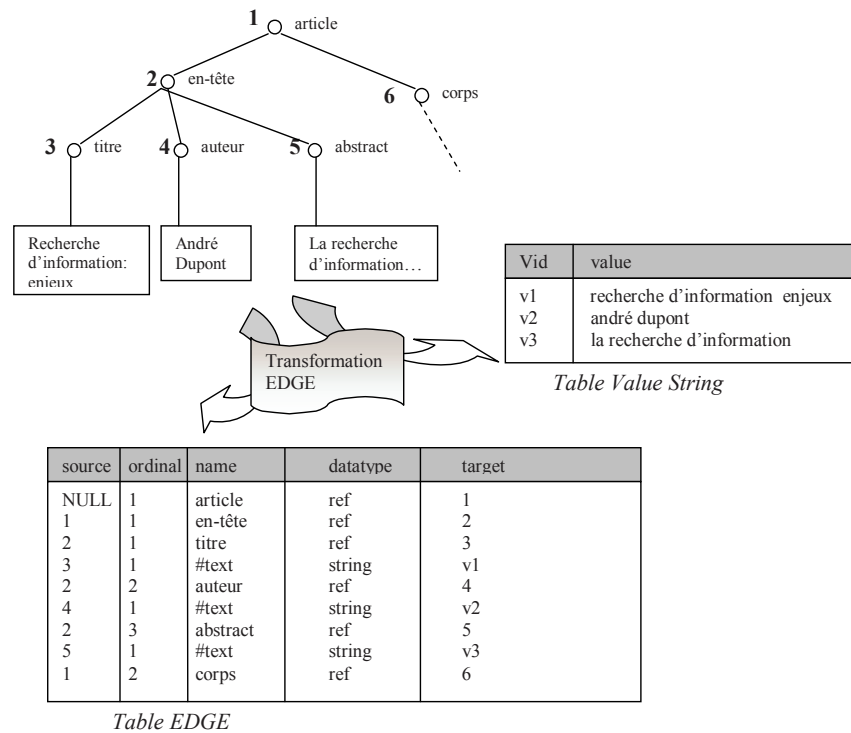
1 article

2 en-tête

6 corps

3 titre

4 auteur

5 abstract

Recherche d'information: enjeux

André Dupont

La recherche d'information…

| Vid | value |
|---|---|
| v1 | recherche d'information enjeux |
| v2 | andré dupont |
| v3 | la recherche d'information |

Transformation EDGE

*Table Value String*

| source | ordinal | name | datatype | target |
|---|---|---|---|---|
| NULL | 1 | article | ref | 1 |
| 1 | 1 | en-tête | ref | 2 |
| 2 | 1 | titre | ref | 3 |
| 3 | 1 | #text | string | v1 |
| 2 | 2 | auteur | ref | 4 |
| 4 | 1 | #text | string | v2 |
| 2 | 3 | abstract | ref | 5 |
| 5 | 1 | #text | string | v3 |
| 1 | 2 | corps | ref | 6 |

*Table EDGE*